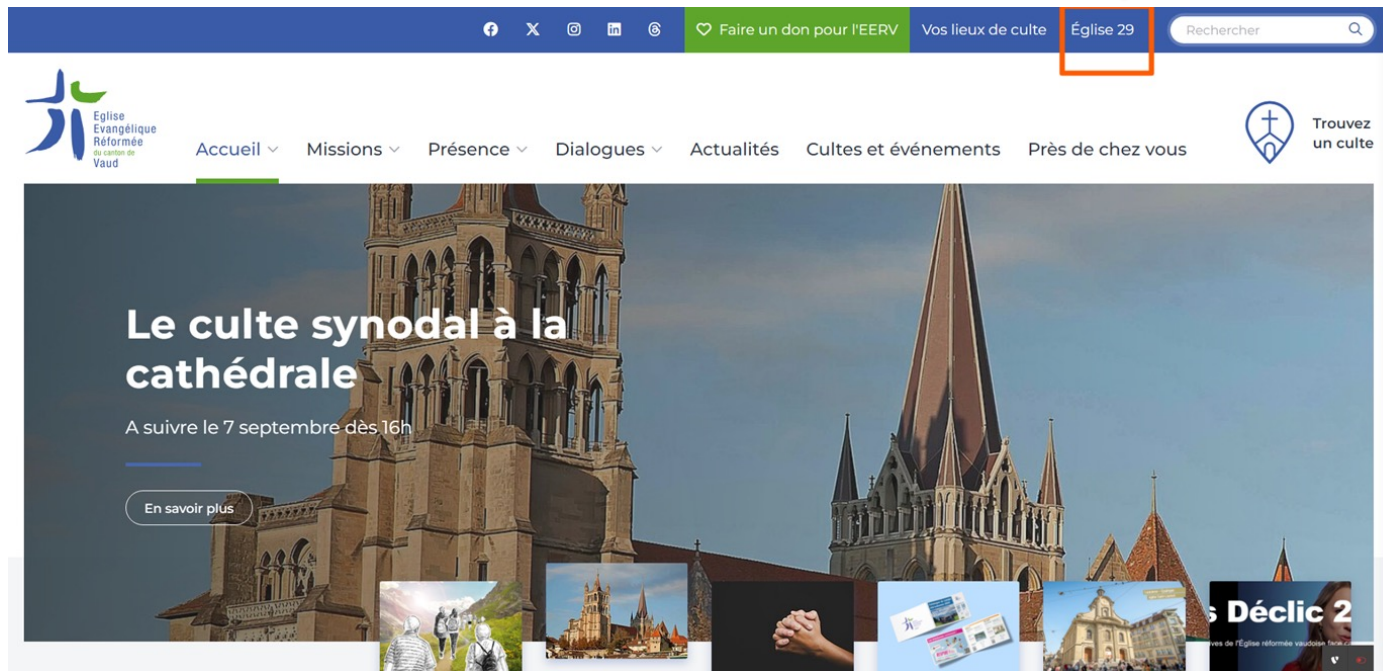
Faire un don pour l'EERV Vos lieux de culte Église 29 Rechercher

Eglise Evangélique Réformée du canton de Vaud

Accueil Missions Présence Dialogues Actualités Cultes et événements Près de chez vous

Trouvez un culte

Le culte synodal à la cathédrale

A suivre le 7 septembre dès 16h

En savoir plus

s Déclic 2

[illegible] de l'Église réformée vaudoise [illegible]